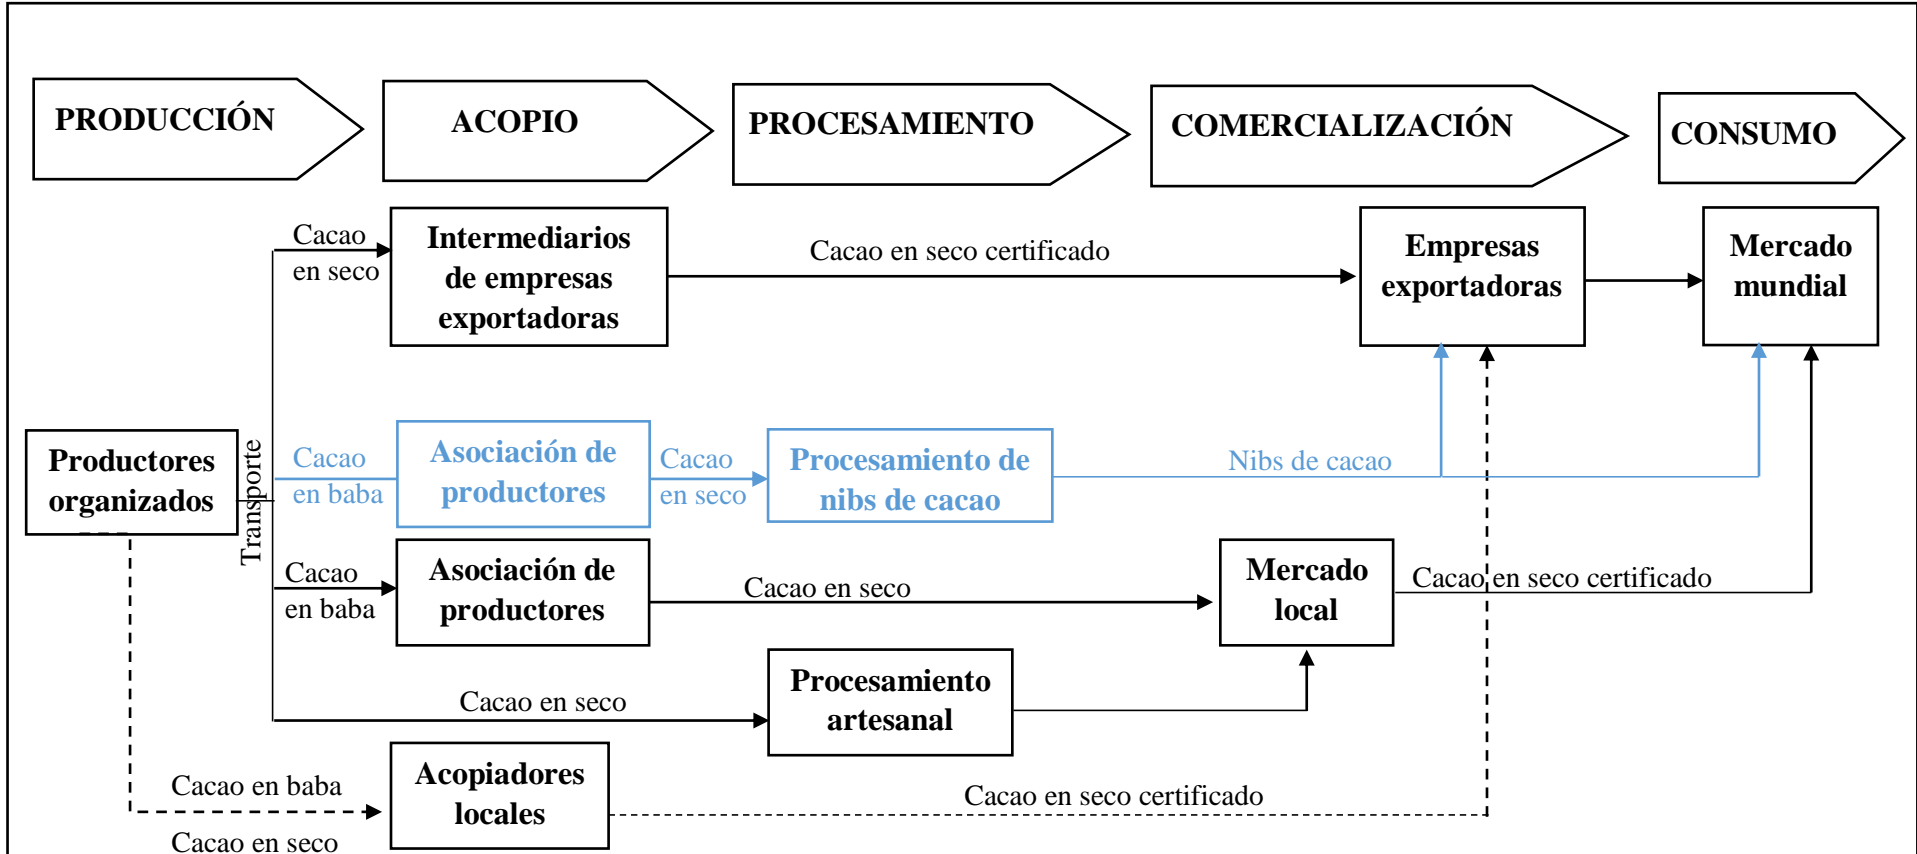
PRODUCCIÓN

ACOPIO

PROCESAMIENTO

COMERCIALIZACIÓN

CONSUMO

Cacao en seco

Intermediarios de empresas exportadoras

Cacao en seco certificado

Empresas exportadoras

Mercado mundial

Productores organizados

Transporte

Cacao en baba

Asociación de productores

Cacao en seco

Procesamiento de nibs de cacao

Nibs de cacao

Cacao en baba

Asociación de productores

Cacao en seco

Mercado local

Cacao en seco certificado

Cacao en seco

Procesamiento artesanal

Cacao en baba

Acopiadores locales

Cacao en seco certificado

Cacao en seco